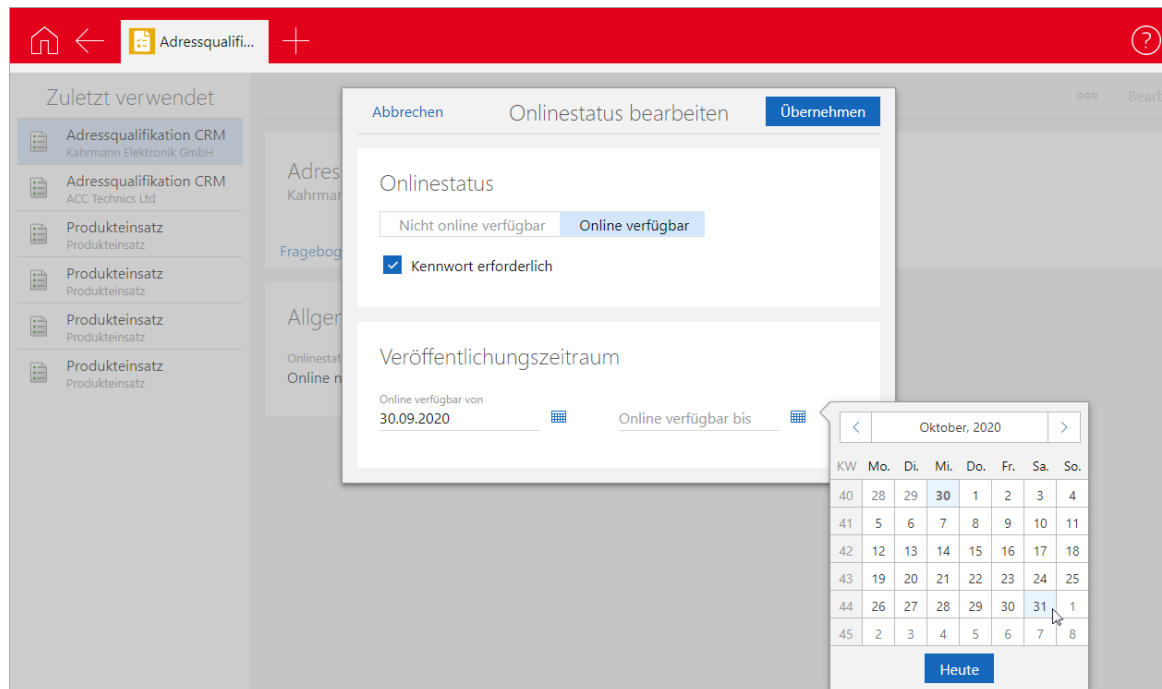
Adressqualifi...

Zuletzt verwendet

Adressqualifikation CRM
Kahrmann Elektronik GmbH

Adressqualifikation CRM
ACC Technics Ltd

Produkteinsatz
Produkteinsatz

Produkteinsatz
Produkteinsatz

Produkteinsatz
Produkteinsatz

Produkteinsatz
Produkteinsatz

Adres
Kahrman

Fragebog

Allgen

Onlinestat
Online n

Bearb

Abbrechen

Onlinestatus bearbeiten

Übernehmen

Onlinestatus

Nicht online verfügbar | Online verfügbar

Kennwort erforderlich

Veröffentlichungszeitraum

Online verfügbar von
30.09.2020

Online verfügbar bis

Oktober, 2020

| KW | Mo. | Di. | Mi. | Do. | Fr. | Sa. | So. |
|---|---|---|---|---|---|---|---|
| 40 | 28 | 29 | 30 | 1 | 2 | 3 | 4 |
| 41 | 5 | 6 | 7 | 8 | 9 | 10 | 11 |
| 42 | 12 | 13 | 14 | 15 | 16 | 17 | 18 |
| 43 | 19 | 20 | 21 | 22 | 23 | 24 | 25 |
| 44 | 26 | 27 | 28 | 29 | 30 | 31 | 1 |
| 45 | 2 | 3 | 4 | 5 | 6 | 7 | 8 |

Heute